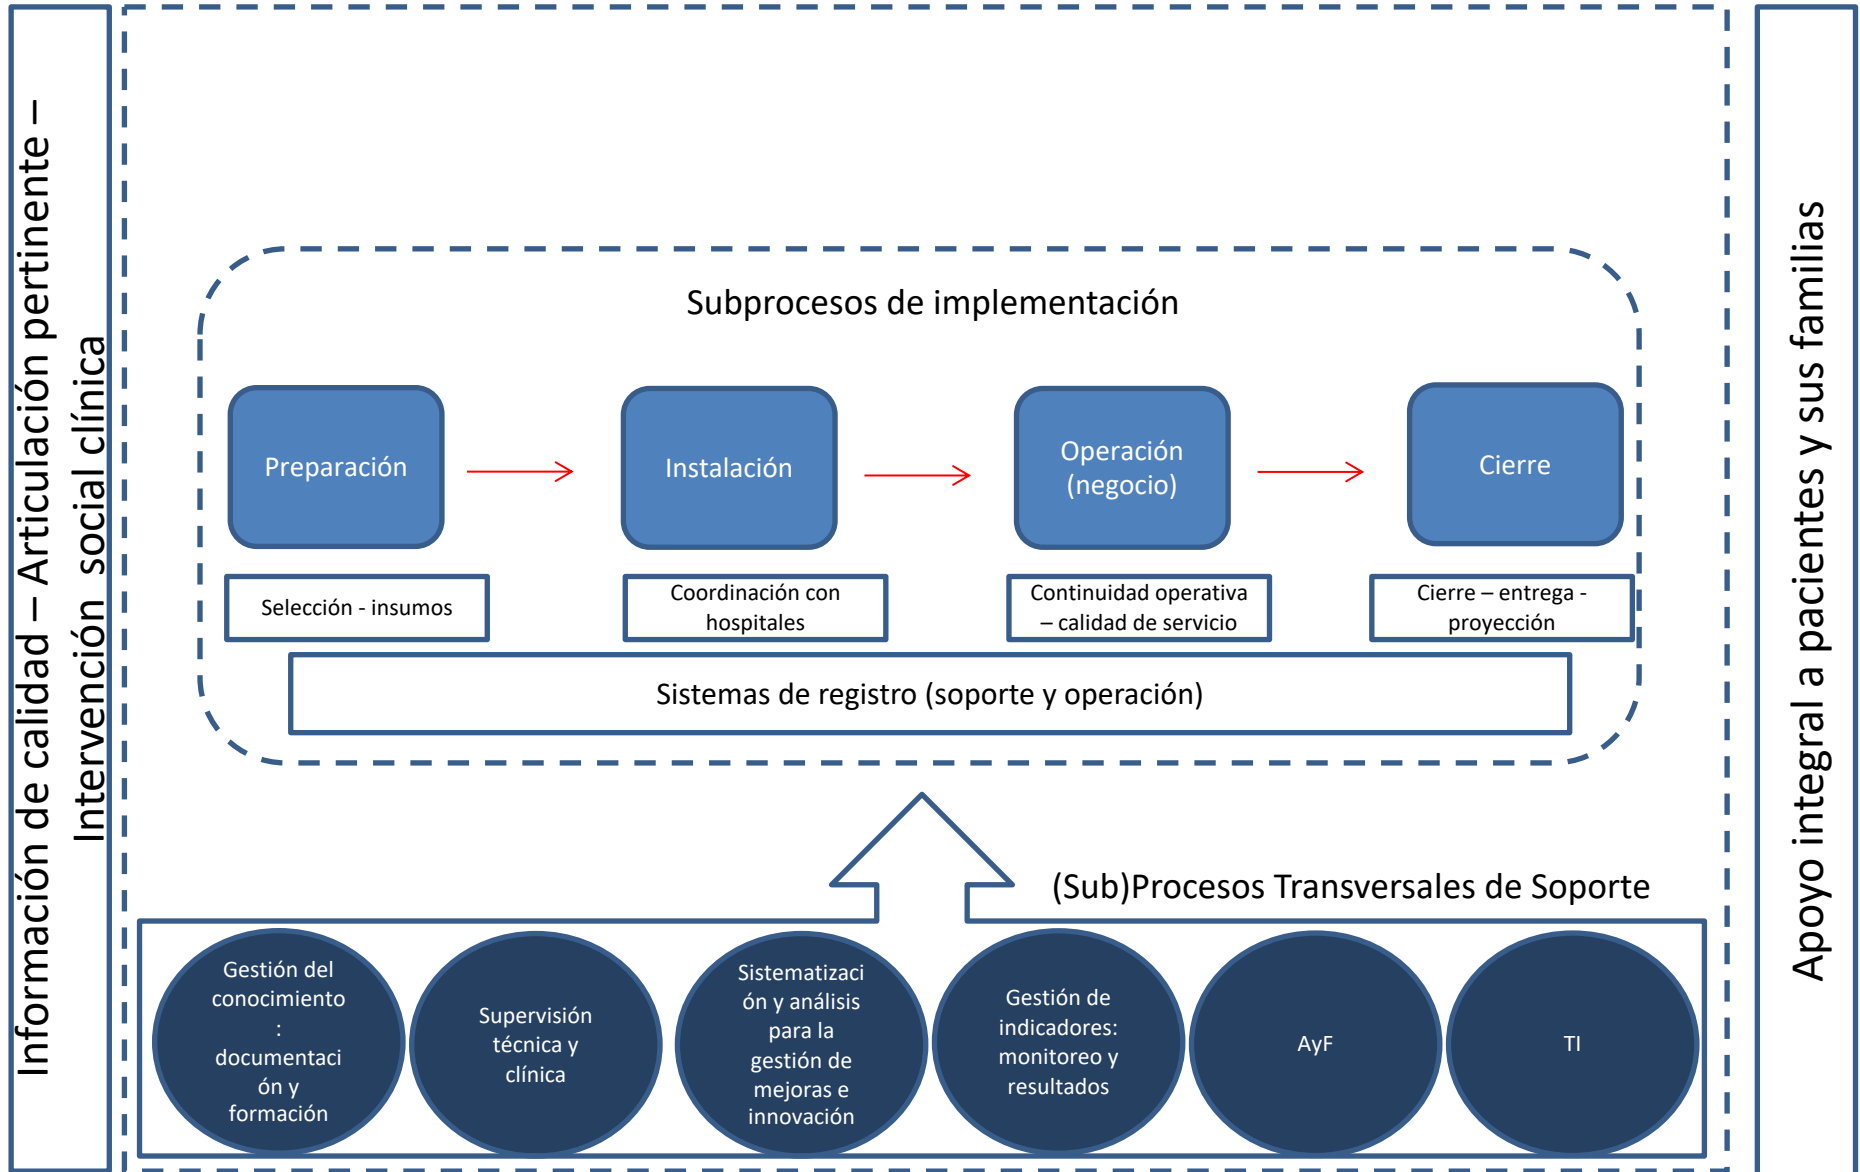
Información de calidad – Articulación pertinente – Intervención social clínica

Subprocesos de implementación

Preparación

Instalación

Operación (negocio)

Cierre

Selección - insumos

Coordinación con hospitales

Continuidad operativa – calidad de servicio

Cierre – entrega - proyección

Sistemas de registro (soporte y operación)

(Sub)Procesos Transversales de Soporte

Gestión del conocimiento : documentación y formación

Supervisión técnica y clínica

Sistematización y análisis para la gestión de mejoras e innovación

Gestión de indicadores: monitoreo y resultados

AyF

TI

Apoyo integral a pacientes y sus familias